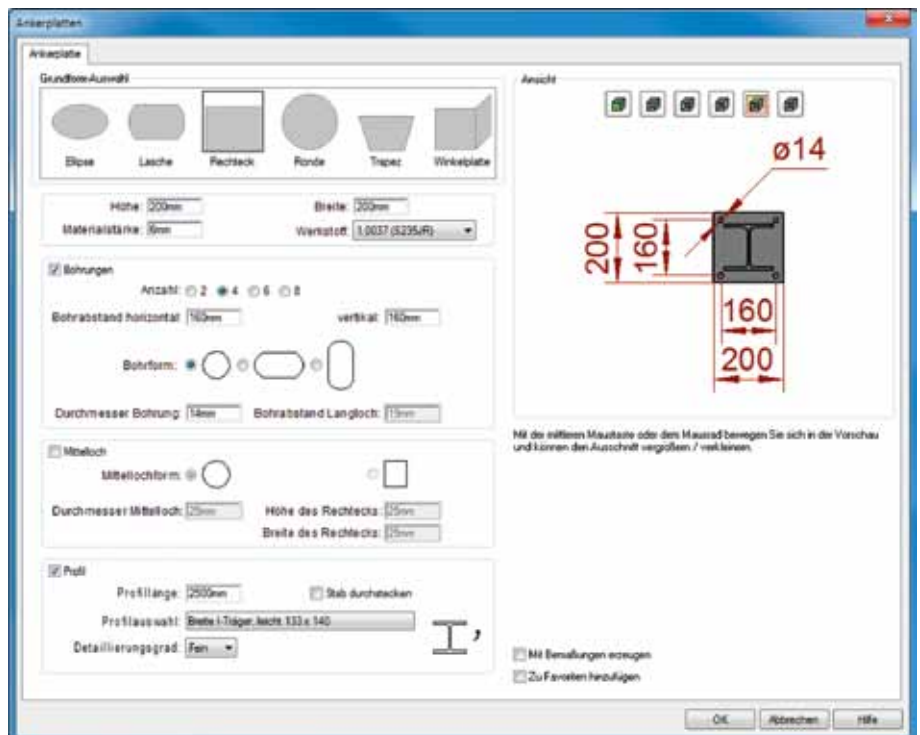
Ankerplatten

Ankerplatte

Grundform-Auswahl

Ellipse
Lasche
Rechteck
Ronde
Trapez
Winkelplatte

Höhe: 200mm
Breite: 200mm
Materialstärke: 8mm
Werkstoff: 1.0037 (S235JR)

Bohrungen

Anzahl: 2 4 6 8

Bohrabstand horizontal: 160mm
vertikal: 160mm

Bohrform:

Durchmesser Bohrung: 14mm
Bohrabstand Langloch: 15mm

Mittelloch

Mittellochform:

Durchmesser Mittelloch: 25mm
Höhe des Rechtecks: 25mm
Breite des Rechtecks: 25mm

Profil

Profillänge: 2500mm
Stab durchstecken

Profilauswahl: Breite I-Träger, leicht 133 x 140

Detaillierungsgrad: Fein

Ansicht

ø14
200
160
160
200

Mit der mittleren Maustaste oder dem Mausrad bewegen Sie sich in der Vorschau und können den Ausschnitt vergrößern / verkleinern.

Mit Bemaßungen erzeugen
Zu Favoriten hinzufügen

OK
Abbrechen
Hilfe